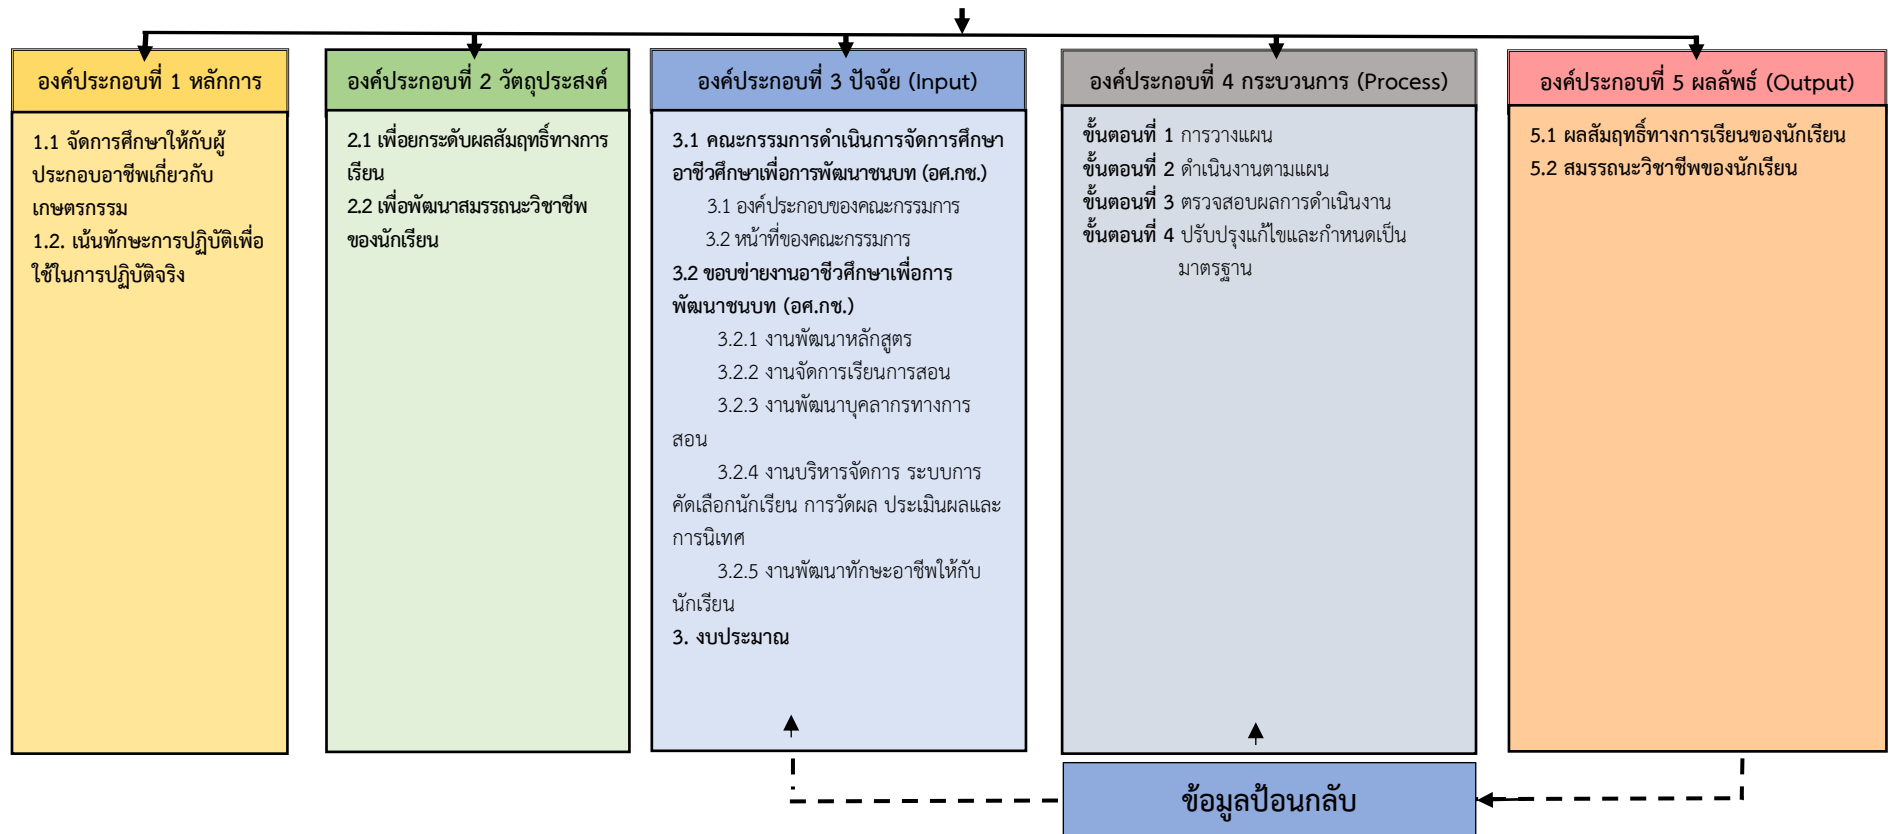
องค์ประกอบที่ 1 หลักการ

1.1 จัดการศึกษาให้กับผู้ประกอบอาชีพเกี่ยวกับเกษตรกรรม
1.2. เน้นทักษะการปฏิบัติเพื่อใช้ในการปฏิบัติจริง

องค์ประกอบที่ 2 วัตถุประสงค์

2.1 เพื่อยกระดับผลสัมฤทธิ์ทางการเรียน
2.2 เพื่อพัฒนาสมรรถนะวิชาชีพของนักเรียน

องค์ประกอบที่ 3 ปัจจัย (Input)

3.1 คณะกรรมการดำเนินการจัดการศึกษาอาชีวศึกษาเพื่อการพัฒนาชนบท (อศ.กช.)
3.1 องค์ประกอบของคณะกรรมการ
3.2 หน้าที่ของคณะกรรมการ
3.2 ขอบข่ายงานอาชีวศึกษาเพื่อการพัฒนาชนบท (อศ.กช.)
3.2.1 งานพัฒนาหลักสูตร
3.2.2 งานจัดการเรียนการสอน
3.2.3 งานพัฒนาบุคลากรทางการสอน
3.2.4 งานบริหารจัดการ ระบบการคัดเลือกนักเรียน การวัดผล ประเมินผลและการนิเทศ
3.2.5 งานพัฒนาทักษะอาชีพให้กับนักเรียน
3. งบประมาณ

องค์ประกอบที่ 4 กระบวนการ (Process)

ขั้นตอนที่ 1 การวางแผน
ขั้นตอนที่ 2 ดำเนินงานตามแผน
ขั้นตอนที่ 3 ตรวจสอบผลการดำเนินงาน
ขั้นตอนที่ 4 ปรับปรุงแก้ไขและกำหนดเป็นมาตรฐาน

องค์ประกอบที่ 5 ผลลัพธ์ (Output)

5.1 ผลสัมฤทธิ์ทางการเรียนของนักเรียน
5.2 สมรรถนะวิชาชีพของนักเรียน

ข้อมูลป้อนกลับ